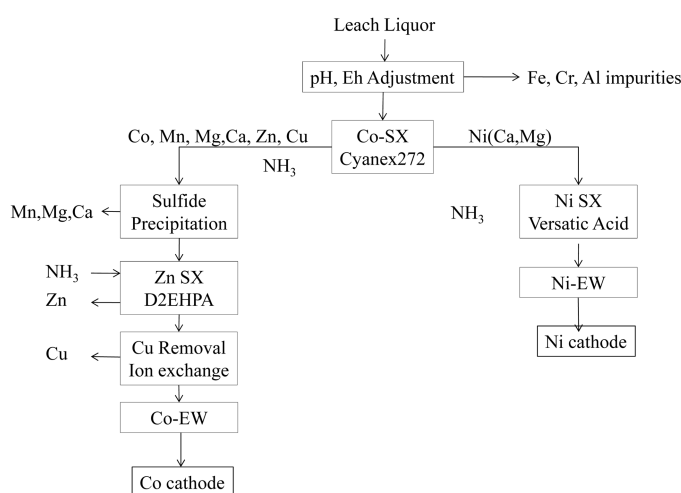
Leach Liquor

pH, Eh Adjustment

Fe, Cr, Al impurities

Co, Mn, Mg,Ca, Zn, Cu

Co-SX
Cyanex272

Ni(Ca,Mg)

$NH_3$

Mn,Mg,Ca

Sulfide
Precipitation

$NH_3$

Ni SX
Versatic Acid

$NH_3$

Zn

Zn SX
D2EHPA

Ni-EW

Ni cathode

Cu

Cu Removal
Ion exchange

Co-EW

Co cathode